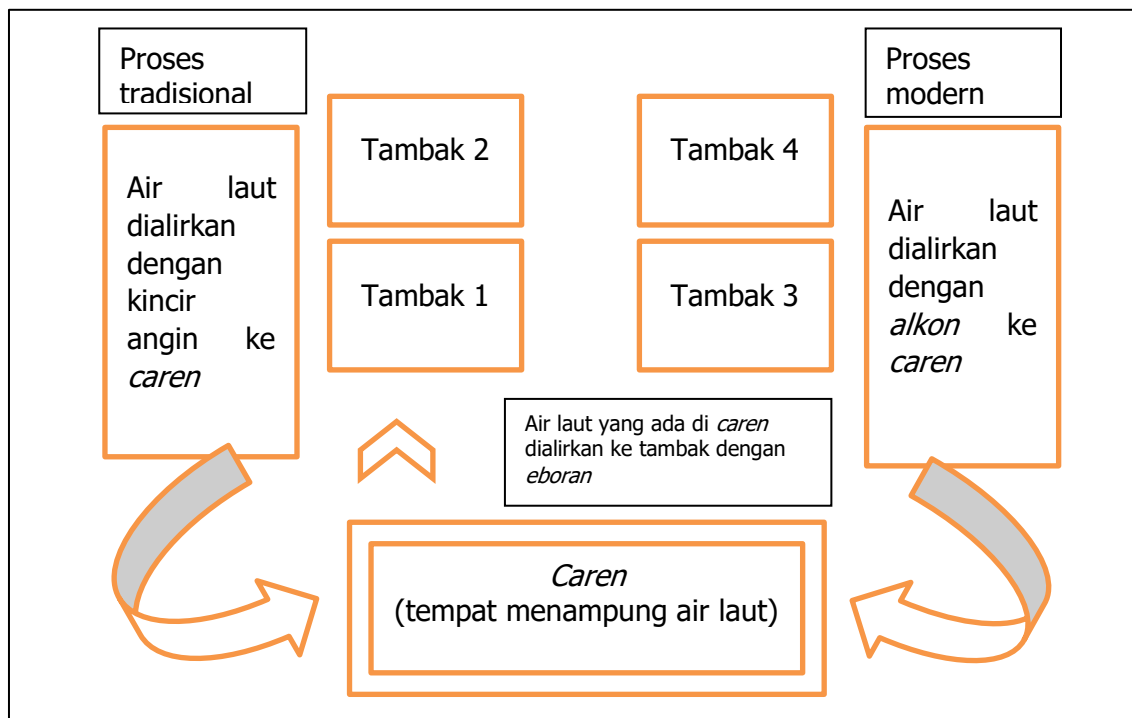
Proses tradisional

Air laut dialirkan dengan kincir angin ke *caren*

Tambak 2

Tambak 1

Tambak 4

Tambak 3

Proses modern

Air laut dialirkan dengan *alkon* ke *caren*

Air laut yang ada di *caren* dialirkan ke tambak dengan *eboran*

*Caren*
(tempat menampung air laut)